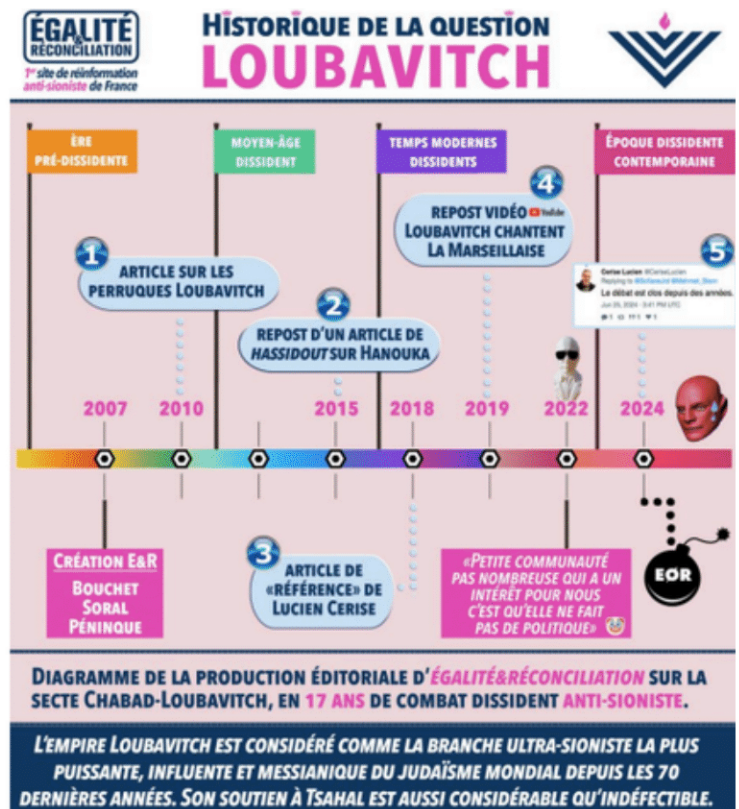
ÉGALITÉ & RÉCONCILIATION
1er site de réinformation anti-sioniste de France

HISTORIQUE DE LA QUESTION
LOUBAVITCH

ÈRE PRÉ-DISSIDENTE

MOYEN-ÂGE DISSIDENT

TEMPS MODERNES DISSIDENTS

ÉPOQUE DISSIDENTE CONTEMPORAINE

1
ARTICLE SUR LES PERRUQUES LOUBAVITCH

2
REPOST D'UN ARTICLE DE HASSIDOUT SUR HANOUKA

4
REPOST VIDÉO YouTube LOUBAVITCH CHANTENT LA MARSEILLAISE

5
Cerise Lucien @CeriseLucien
Replying to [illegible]
Le débat est clos depuis des années.
Jun 26, 2024 · 3:41 PM UTC

2007 2010 2015 2018 2019 2022 2024

CRÉATION E&R
BOUCHET
SORAL
PÉNINQUE

3
ARTICLE DE «RÉFÉRENCE» DE LUCIEN CERISE

«PETITE COMMUNAUTÉ PAS NOMBREUSE QUI A UN INTÉRÊT POUR NOUS C'EST QU'ELLE NE FAIT PAS DE POLITIQUE»

E&R

DIAGRAMME DE LA PRODUCTION ÉDITORIALE D'ÉGALITÉ&RÉCONCILIATION SUR LA SECTE CHABAD-LOUBAVITCH, EN 17 ANS DE COMBAT DISSIDENT ANTI-SIONISTE.

L'EMPIRE LOUBAVITCH EST CONSIDÉRÉ COMME LA BRANCHE ULTRA-SIONISTE LA PLUS PUISSANTE, INFLUENTE ET MESSIANIQUE DU JUDAÏSME MONDIAL DEPUIS LES 70 DERNIÈRES ANNÉES. SON SOUTIEN À TSAHAL EST AUSSI CONSIDÉRABLE QU'INDÉFECTIBLE.